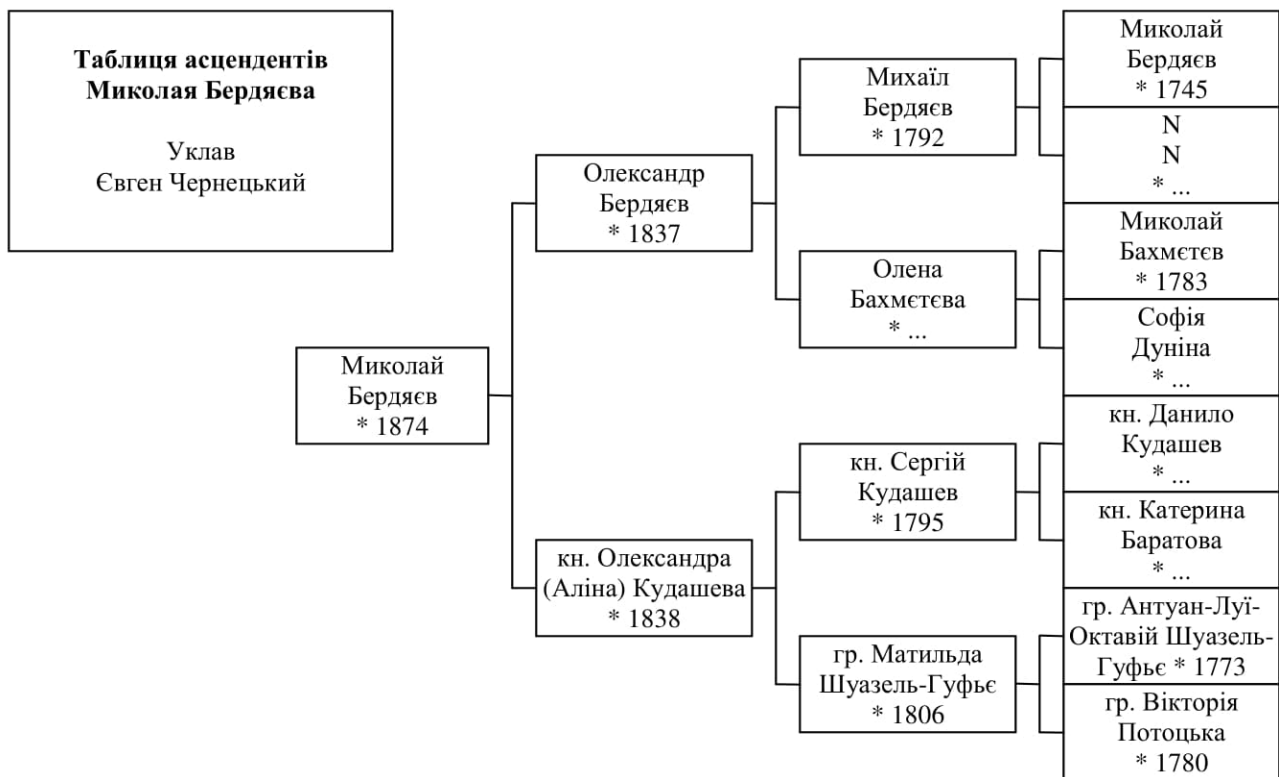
**Таблиця асцендентів Миколая Бердяєва**

Уклав
Євген Чернецький

Миколай Бердяєв * 1874

Олександр Бердяєв * 1837

кн. Олександра (Аліна) Кудашева * 1838

Михаїл Бердяєв * 1792

Олена Бахмєтєва * ...

кн. Сергій Кудашев * 1795

гр. Матильда Шуазель-Гуфьє * 1806

Миколай Бердяєв * 1745

N N * ...

Миколай Бахмєтєв * 1783

Софія Дуніна * ...

кн. Данило Кудашев * ...

кн. Катерина Баратова * ...

гр. Антуан-Луї-Октавій Шуазель-Гуфьє * 1773

гр. Вікторія Потоцька * 1780